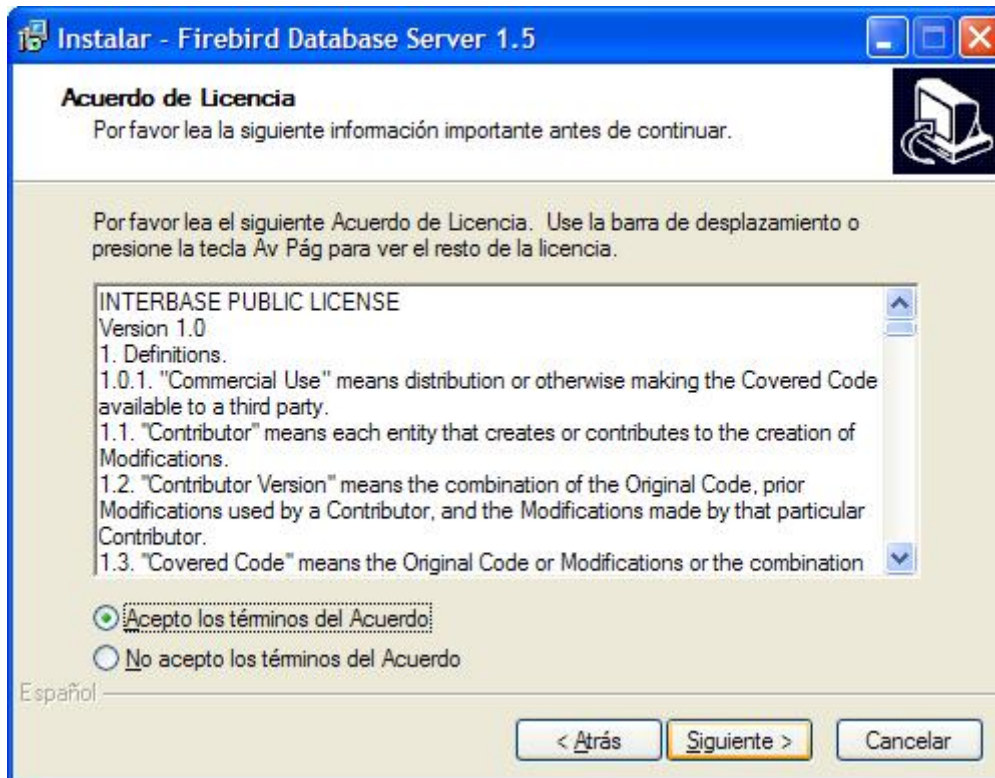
Instalar - Firebird Database Server 1.5

Acuerdo de Licencia
Por favor lea la siguiente información importante antes de continuar.

Por favor lea el siguiente Acuerdo de Licencia. Use la barra de desplazamiento o presione la tecla Av Pág para ver el resto de la licencia.

INTERBASE PUBLIC LICENSE
Version 1.0
1. Definitions.
1.0.1. "Commercial Use" means distribution or otherwise making the Covered Code available to a third party.
1.1. "Contributor" means each entity that creates or contributes to the creation of Modifications.
1.2. "Contributor Version" means the combination of the Original Code, prior Modifications used by a Contributor, and the Modifications made by that particular Contributor.
1.3. "Covered Code" means the Original Code or Modifications or the combination

Acepto los términos del Acuerdo
No acepto los términos del Acuerdo

Español

< Atrás
Siguiente >
Cancelar